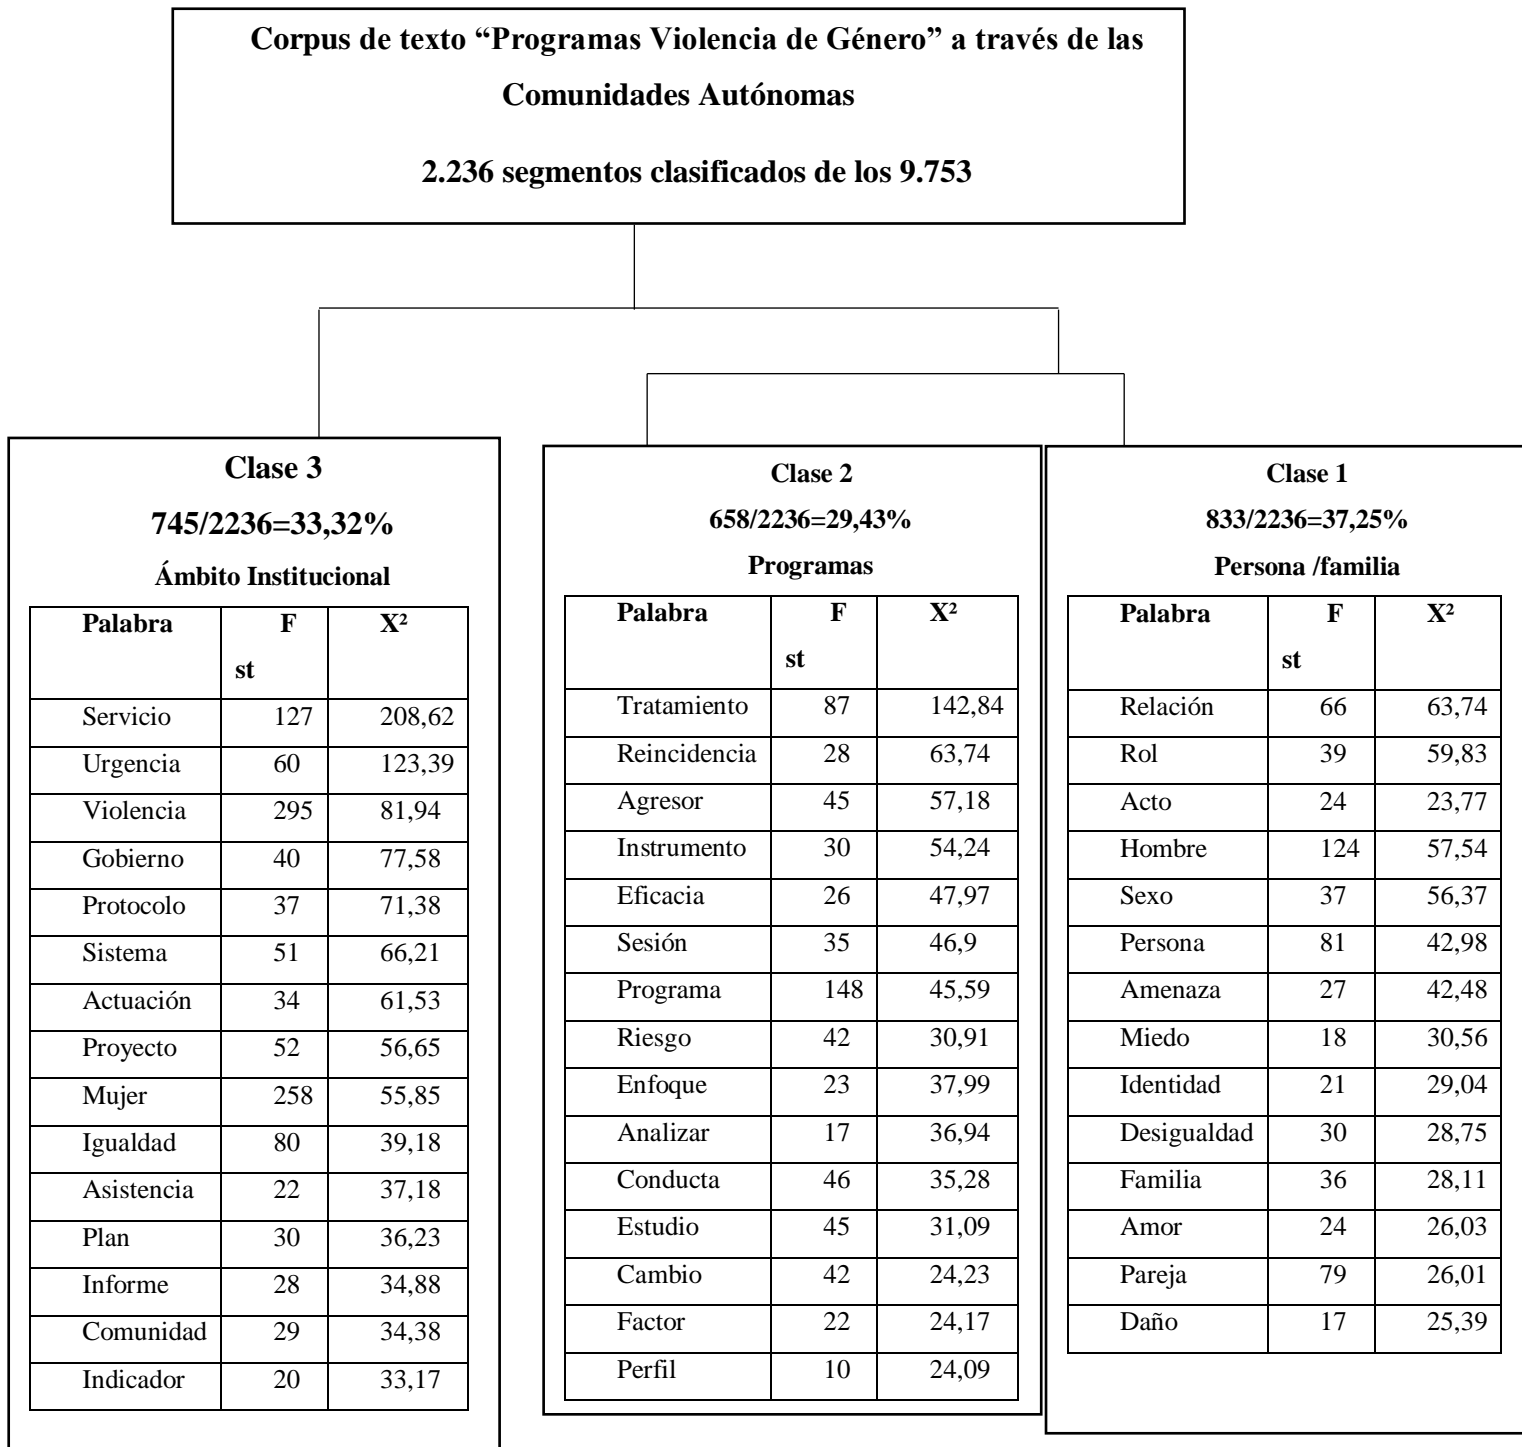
Corpus de texto “Programas Violencia de Género” a través de las Comunidades Autónomas

2.236 segmentos clasificados de los 9.753

Clase 3

745/2236=33,32%

Ámbito Institucional

| Palabra | F st | X² |
|---|---|---|
| Servicio | 127 | 208,62 |
| Urgencia | 60 | 123,39 |
| Violencia | 295 | 81,94 |
| Gobierno | 40 | 77,58 |
| Protocolo | 37 | 71,38 |
| Sistema | 51 | 66,21 |
| Actuación | 34 | 61,53 |
| Proyecto | 52 | 56,65 |
| Mujer | 258 | 55,85 |
| Igualdad | 80 | 39,18 |
| Asistencia | 22 | 37,18 |
| Plan | 30 | 36,23 |
| Informe | 28 | 34,88 |
| Comunidad | 29 | 34,38 |
| Indicador | 20 | 33,17 |

Clase 2

658/2236=29,43%

Programas

| Palabra | F st | X² |
|---|---|---|
| Tratamiento | 87 | 142,84 |
| Reincidencia | 28 | 63,74 |
| Agresor | 45 | 57,18 |
| Instrumento | 30 | 54,24 |
| Eficacia | 26 | 47,97 |
| Sesión | 35 | 46,9 |
| Programa | 148 | 45,59 |
| Riesgo | 42 | 30,91 |
| Enfoque | 23 | 37,99 |
| Analizar | 17 | 36,94 |
| Conducta | 46 | 35,28 |
| Estudio | 45 | 31,09 |
| Cambio | 42 | 24,23 |
| Factor | 22 | 24,17 |
| Perfil | 10 | 24,09 |

Clase 1

833/2236=37,25%

Persona /familia

| Palabra | F st | X² |
|---|---|---|
| Relación | 66 | 63,74 |
| Rol | 39 | 59,83 |
| Acto | 24 | 23,77 |
| Hombre | 124 | 57,54 |
| Sexo | 37 | 56,37 |
| Persona | 81 | 42,98 |
| Amenaza | 27 | 42,48 |
| Miedo | 18 | 30,56 |
| Identidad | 21 | 29,04 |
| Desigualdad | 30 | 28,75 |
| Familia | 36 | 28,11 |
| Amor | 24 | 26,03 |
| Pareja | 79 | 26,01 |
| Daño | 17 | 25,39 |